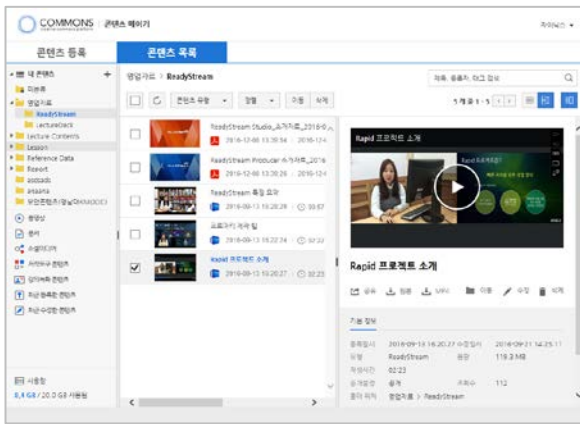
COMMONS | 콘텐츠 페이지

콘텐츠 등록
콘텐츠 목록

내 콘텐츠
미분류
영업자료
ReadyStream
Lecturedeck
Lecture Contents
Lesson
Reference Data
Report
podcads
assans
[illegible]

공유함
휴지
소셜미디어
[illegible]
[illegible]
최근 등록한 콘텐츠
최근 수정한 콘텐츠

사용량
0.4 GB / 20.0 GB 사용됨

영업자료 > ReadyStream

제목, 등록자, 태그 검색

콘텐츠 유형
정렬
이동
삭제

5개 중 1 - 5

ReadyStream Studio_소개자료_2016-0...
2016-12-08 13:30:54

ReadyStream Producer 소개자료_2016
2016-12-08 13:30:54

ReadyStream 특징 요약
2016-09-13 16:20:21 | 00:57

프로그기 저작 팁
2016-09-13 16:22:24 | 02:23

Rapid 프로젝트 소개
2016-09-13 16:20:27 | 02:23

Rapid 프로젝트 소개

Rapid 프로젝트 소개

공유
원본
MP4
이동
수정
삭제

기본 정보
등록일시 2016-09-13 16:20:27 수정일시 2016-09-21 14:25:11
유형 ReadyStream 용량 119.3 MB
재생시간 02:23
공개범위 공개 조회수 112
폴더 위치 영업자료 > ReadyStream